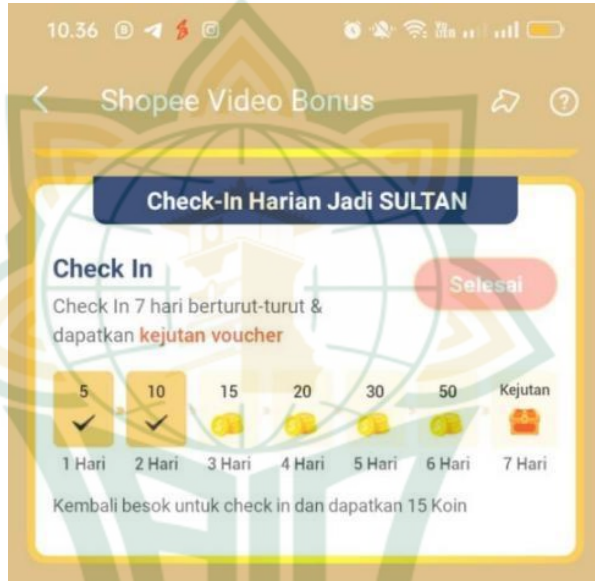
10.36

Shopee Video Bonus

Check-In Harian Jadi SULTAN

Check In

Selesai

Check In 7 hari berturut-turut & dapatkan kejutan voucher

| 5 | 10 | 15 | 20 | 30 | 50 | Kejutan |
|---|---|---|---|---|---|---|
| 1 Hari | 2 Hari | 3 Hari | 4 Hari | 5 Hari | 6 Hari | 7 Hari |

Kembali besok untuk check in dan dapatkan 15 Koin